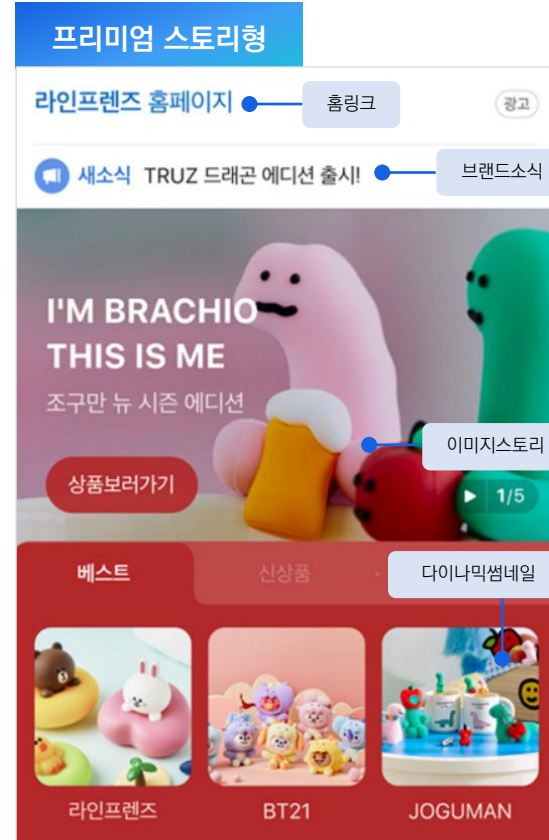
프리미엄 스토리형

라인프렌즈 홈페이지

홈링크

광고

새소식 TRUZ 드래곤 에디션 출시!

브랜드소식

I'M BRACHIO
THIS IS ME

조구만 뉴 시즌 에디션

이미지스토리

상품보러가기

1/5

베스트

신상품

다이나믹썸네일

라인프렌즈

BT21

JOGUMAN